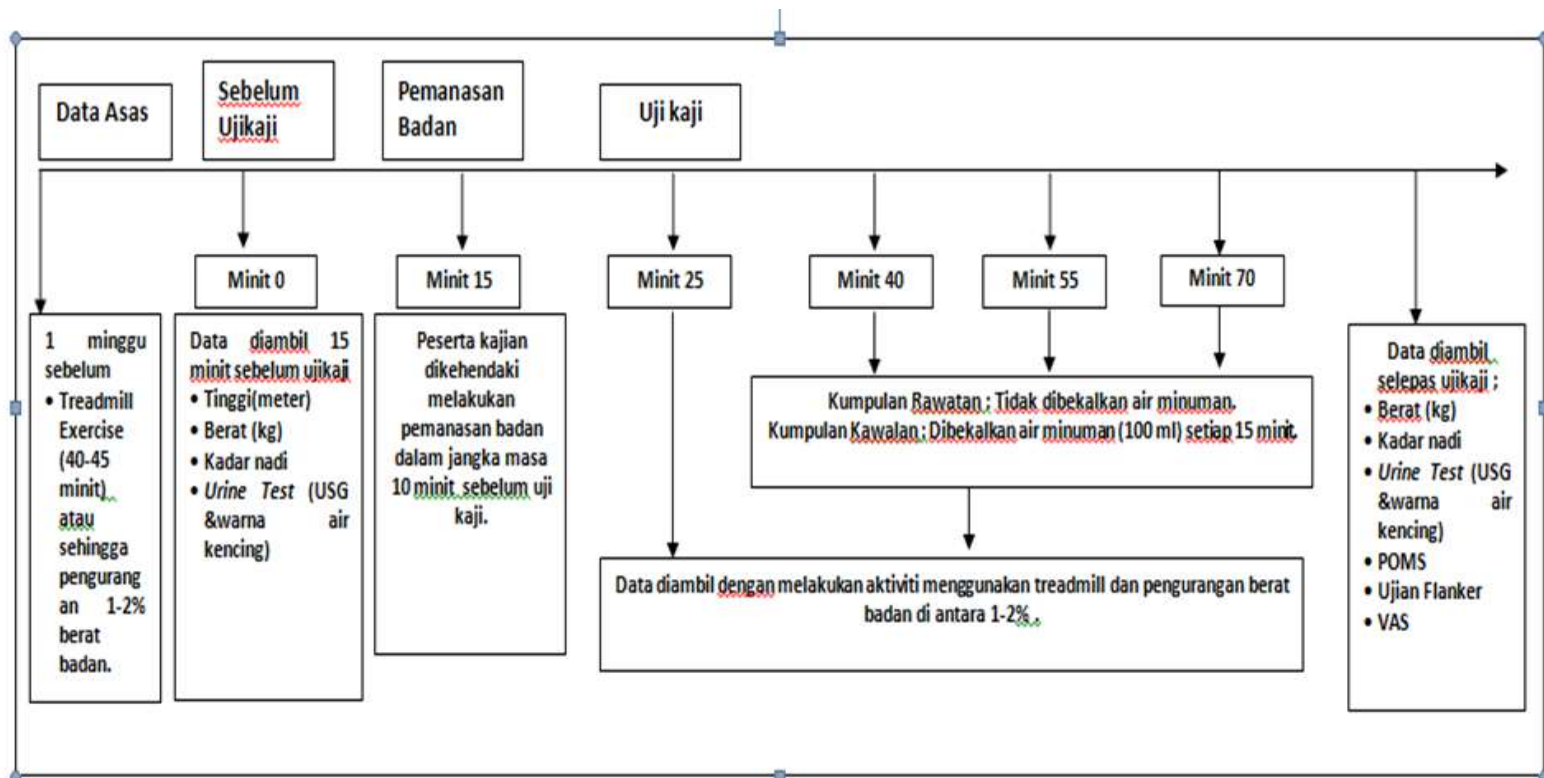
Data Asas

Sebelum Ujikaji

Pemanasan Badan

Uji kaji

Minit 0

Minit 15

Minit 25

Minit 40

Minit 55

Minit 70

1 minggu sebelum
• Treadmill Exercise (40-45 minit) atau sehingga pengurangan 1-2% berat badan.

Data diambil 15 minit sebelum ujikaji
• Tinggi(meter)
• Berat (kg)
• Kadar nadi
• *Urine Test* (USG &warna air kencing)

Peserta kajian dikehendaki melakukan pemanasan badan dalam jangka masa 10 minit sebelum uji kaji.

Kumpulan Rawatan : Tidak dibekalkan air minuman.
Kumpulan Kawalan : Dibekalkan air minuman (100 ml) setiap 15 minit.

Data diambil dengan melakukan aktiviti menggunakan treadmill dan pengurangan berat badan di antara 1-2% .

Data diambil selepas ujikaji :
• Berat (kg)
• Kadar nadi
• *Urine Test* (USG &warna air kencing)
• POMS
• Ujian Flanker
• VAS